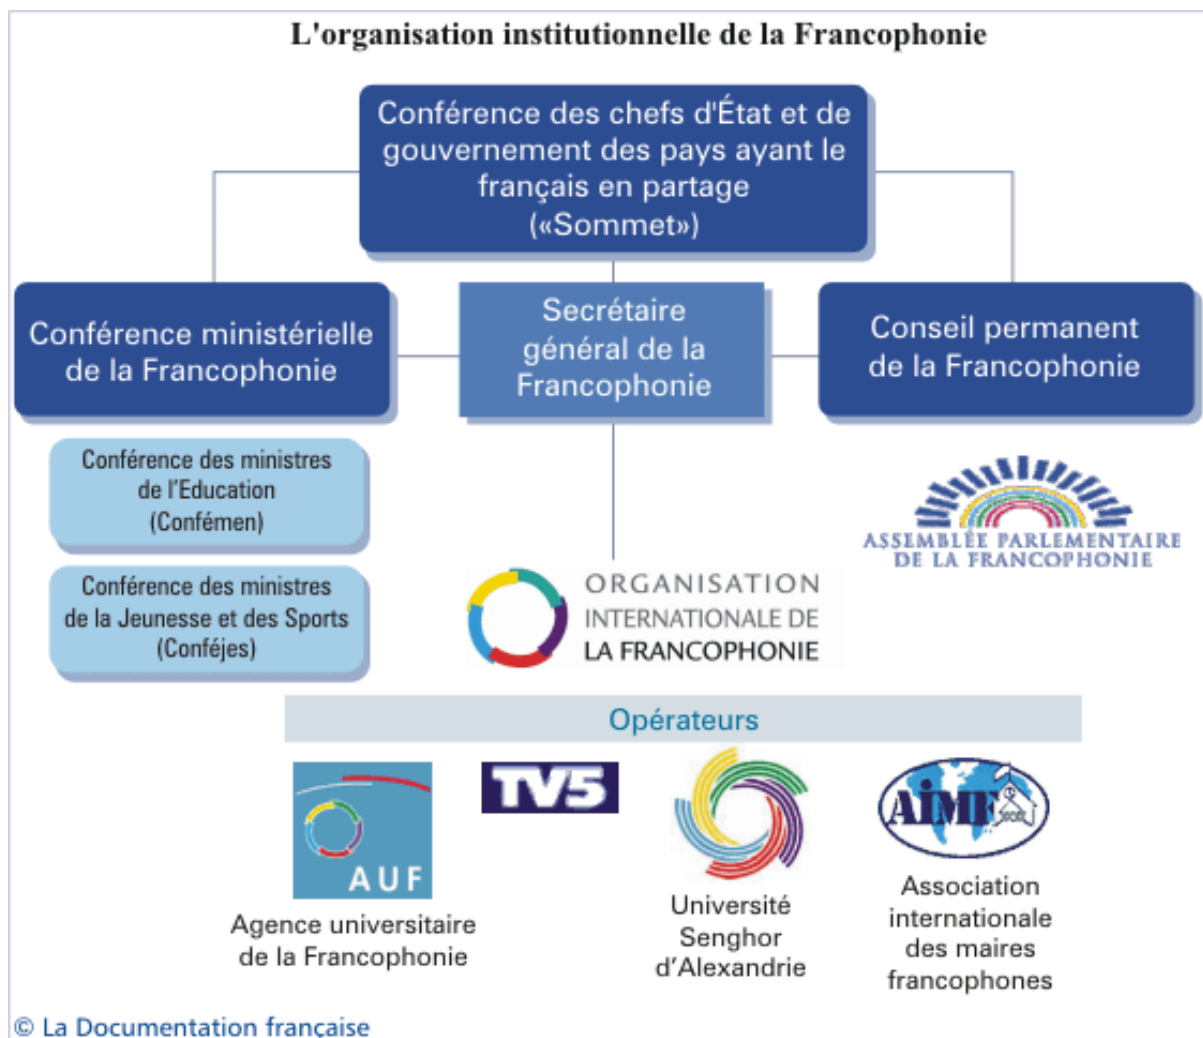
L'organisation institutionnelle de la Francophonie

Conférence des chefs d'État et de gouvernement des pays ayant le français en partage («Sommet»)

Conférence ministérielle de la Francophonie

Secrétaire général de la Francophonie

Conseil permanent de la Francophonie

Conférence des ministres de l'Education (Confémen)

Conférence des ministres de la Jeunesse et des Sports (Conféjes)

ORGANISATION INTERNATIONALE DE LA FRANCOPHONIE

ASSEMBLÉE PARLEMENTAIRE DE LA FRANCOPHONIE

Opérateurs

AUF
Agence universitaire de la Francophonie

TV5

Université Senghor d'Alexandrie

AIMF
Association internationale des maires francophones

© La Documentation française